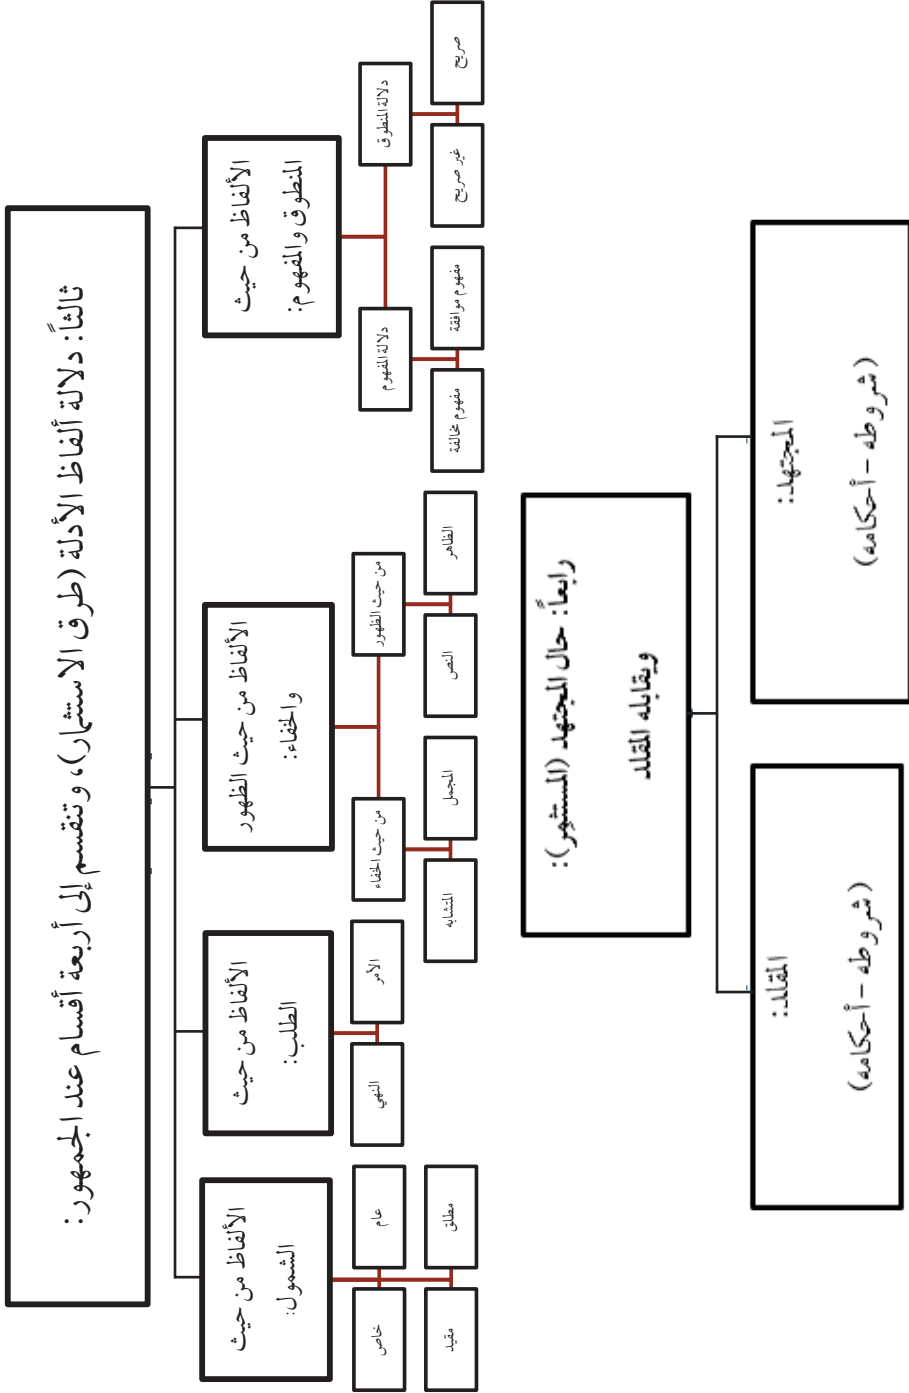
ثالثاً: دلالة ألفاظ الأدلة (طرق الاستثمار)، و تنقسم إلى أربعة أقسام عند الجمهور:

الألفاظ من حيث المنطوق والمفهوم:

دلالة المنطوق

صريح

غير صريح

دلالة المفهوم

مفهوم موافقة

مفهوم مخالفة

الألفاظ من حيث الظهور والخفاء:

من حيث الظهور

الظاهر

النص

من حيث الخفاء

المجمل

المتشابه

الألفاظ من حيث الطلب:

الأمر

النهي

الألفاظ من حيث الشمول:

عام

خاص

مطلق

مقيد

رابعاً: حال المجتهد (المستثمر): ويقابله المقلد

المجتهد: (شروطه - أحكامه)

المقلد: (شروطه - أحكامه)